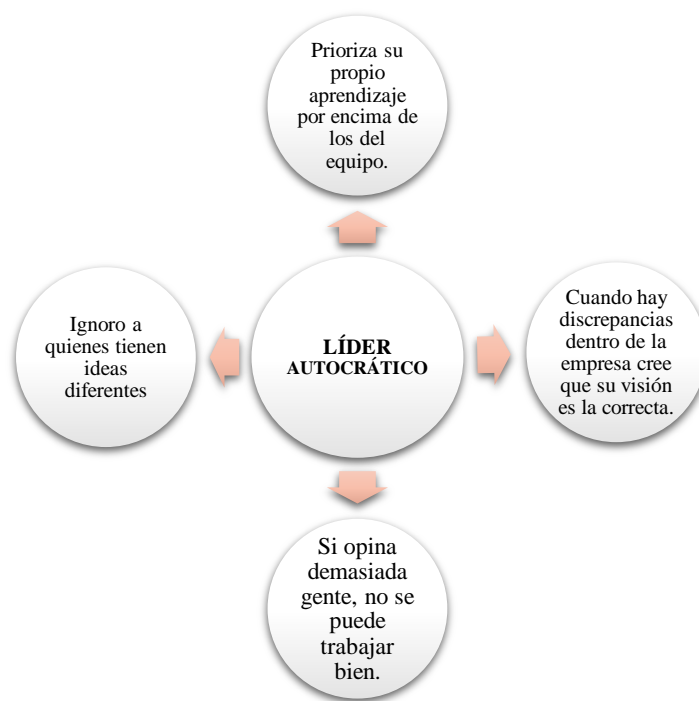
Prioriza su propio aprendizaje por encima de los del equipo.

Ignoro a quienes tienen ideas diferentes

LÍDER AUTOCRÁTICO

Cuando hay discrepancias dentro de la empresa cree que su visión es la correcta.

Si opina demasiada gente, no se puede trabajar bien.